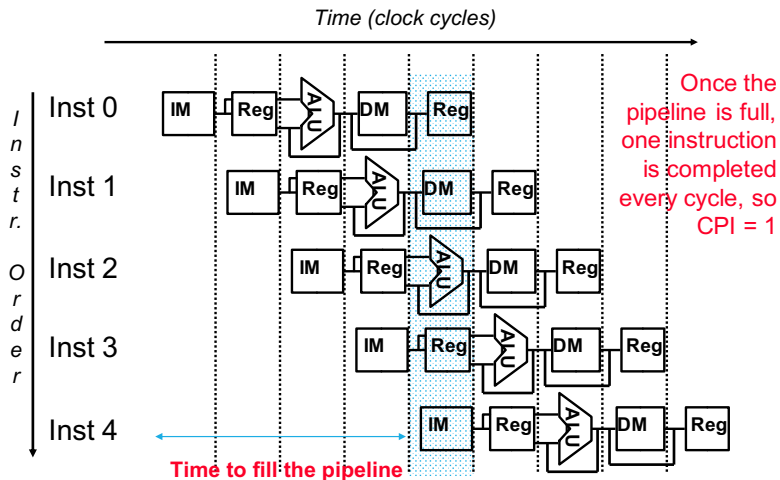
Time (clock cycles)

I n s t r. O r d e r

Inst 0 IM Reg ALU DM Reg

Inst 1 IM Reg ALU DM Reg

Inst 2 IM Reg ALU DM Reg

Inst 3 IM Reg ALU DM Reg

Inst 4 IM Reg ALU DM Reg

Once the pipeline is full, one instruction is completed every cycle, so CPI = 1

Time to fill the pipeline